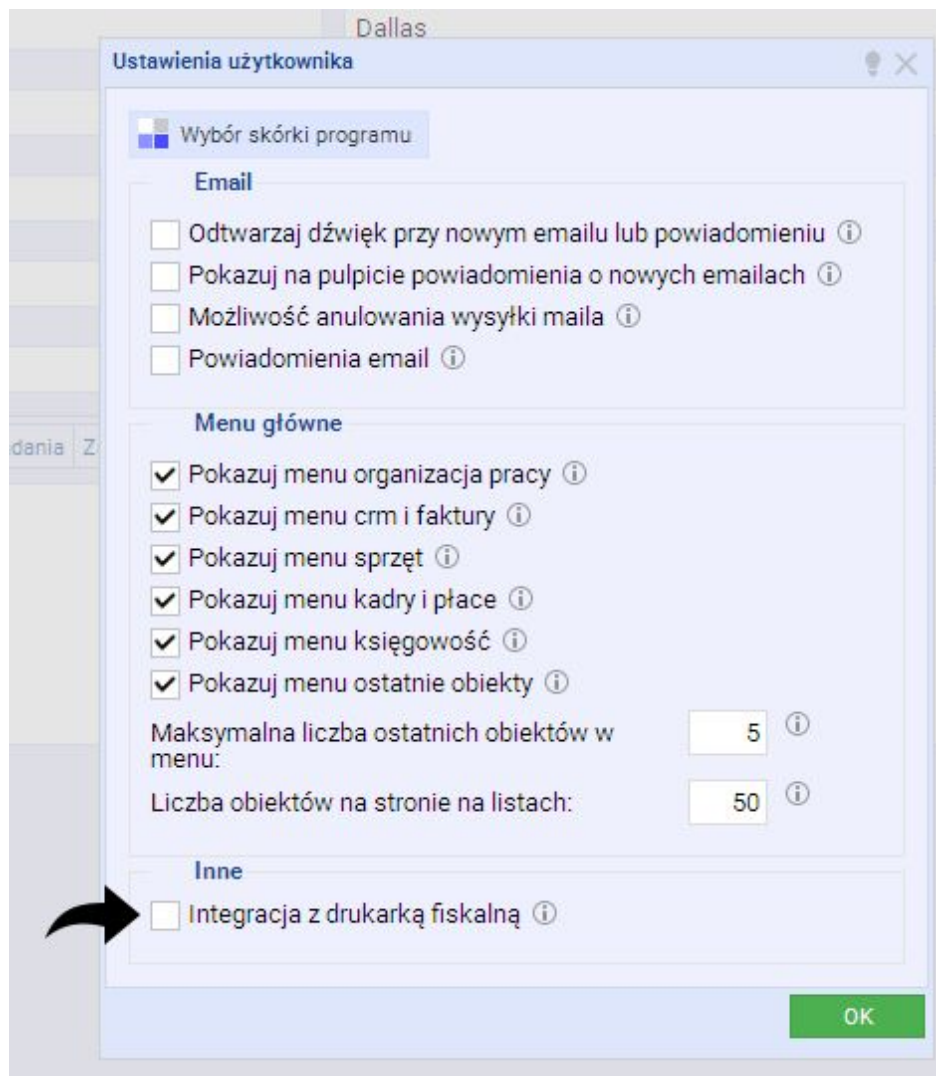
Dallas

dania Z

Ustawienia użytkownika

Wybór skórki programu

Email

Odtwarzaj dźwięk przy nowym emailu lub powiadomieniu ⓘ

Pokazuj na pulpicie powiadomienia o nowych emailach ⓘ

Możliwość anulowania wysyłki maila ⓘ

Powiadomienia email ⓘ

Menu główne

Pokazuj menu organizacja pracy ⓘ

Pokazuj menu crm i faktury ⓘ

Pokazuj menu sprzęt ⓘ

Pokazuj menu kadry i płace ⓘ

Pokazuj menu księgowość ⓘ

Pokazuj menu ostatnie obiekty ⓘ

Maksymalna liczba ostatnich obiektów w menu: 5 ⓘ

Liczba obiektów na stronie na listach: 50 ⓘ

Inne

Integracja z drukarką fiskalną ⓘ

OK